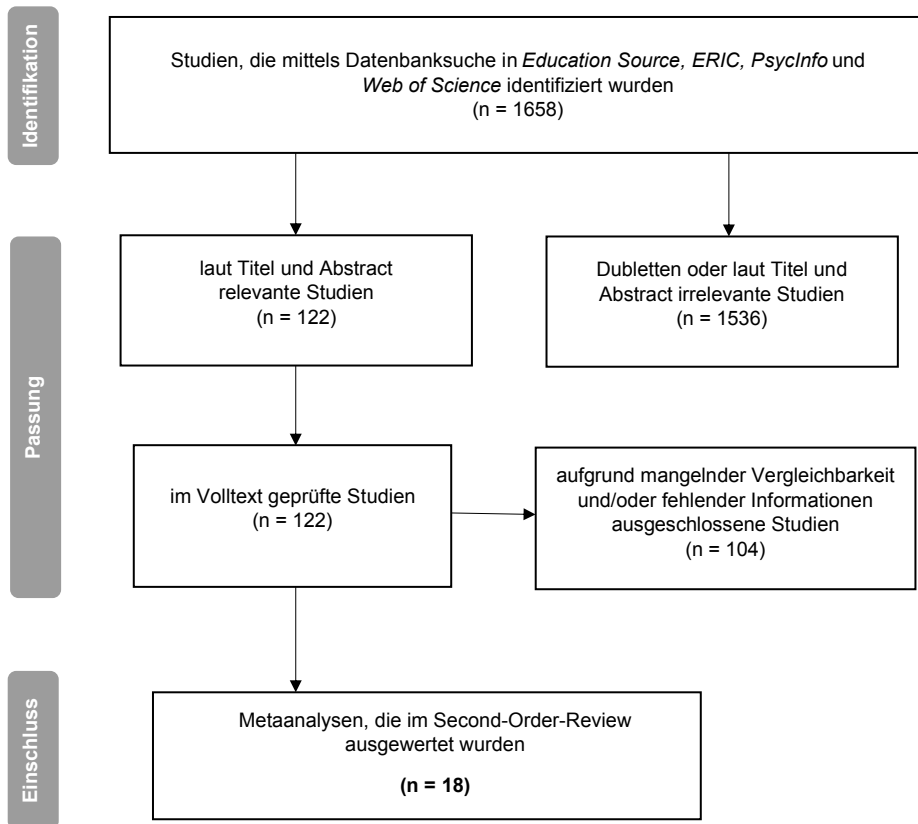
Identifikation

Studien, die mittels Datenbanksuche in Education Source, ERIC, PsycInfo und Web of Science identifiziert wurden (n = 1658)

Passung

laut Titel und Abstract relevante Studien (n = 122)

Dubletten oder laut Titel und Abstract irrelevante Studien (n = 1536)

im Volltext geprüfte Studien (n = 122)

aufgrund mangelnder Vergleichbarkeit und/oder fehlender Informationen ausgeschlossene Studien (n = 104)

Einschluss

Metaanalysen, die im Second-Order-Review ausgewertet wurden

(n = 18)